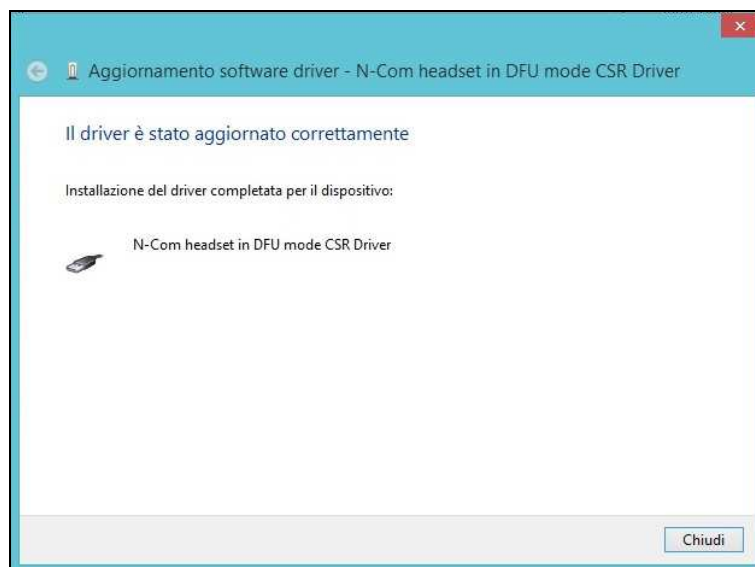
Aggiornamento software driver - N-Com headset in DFU mode CSR Driver

Il driver è stato aggiornato correttamente

Installazione del driver completata per il dispositivo:

N-Com headset in DFU mode CSR Driver

Chiudi